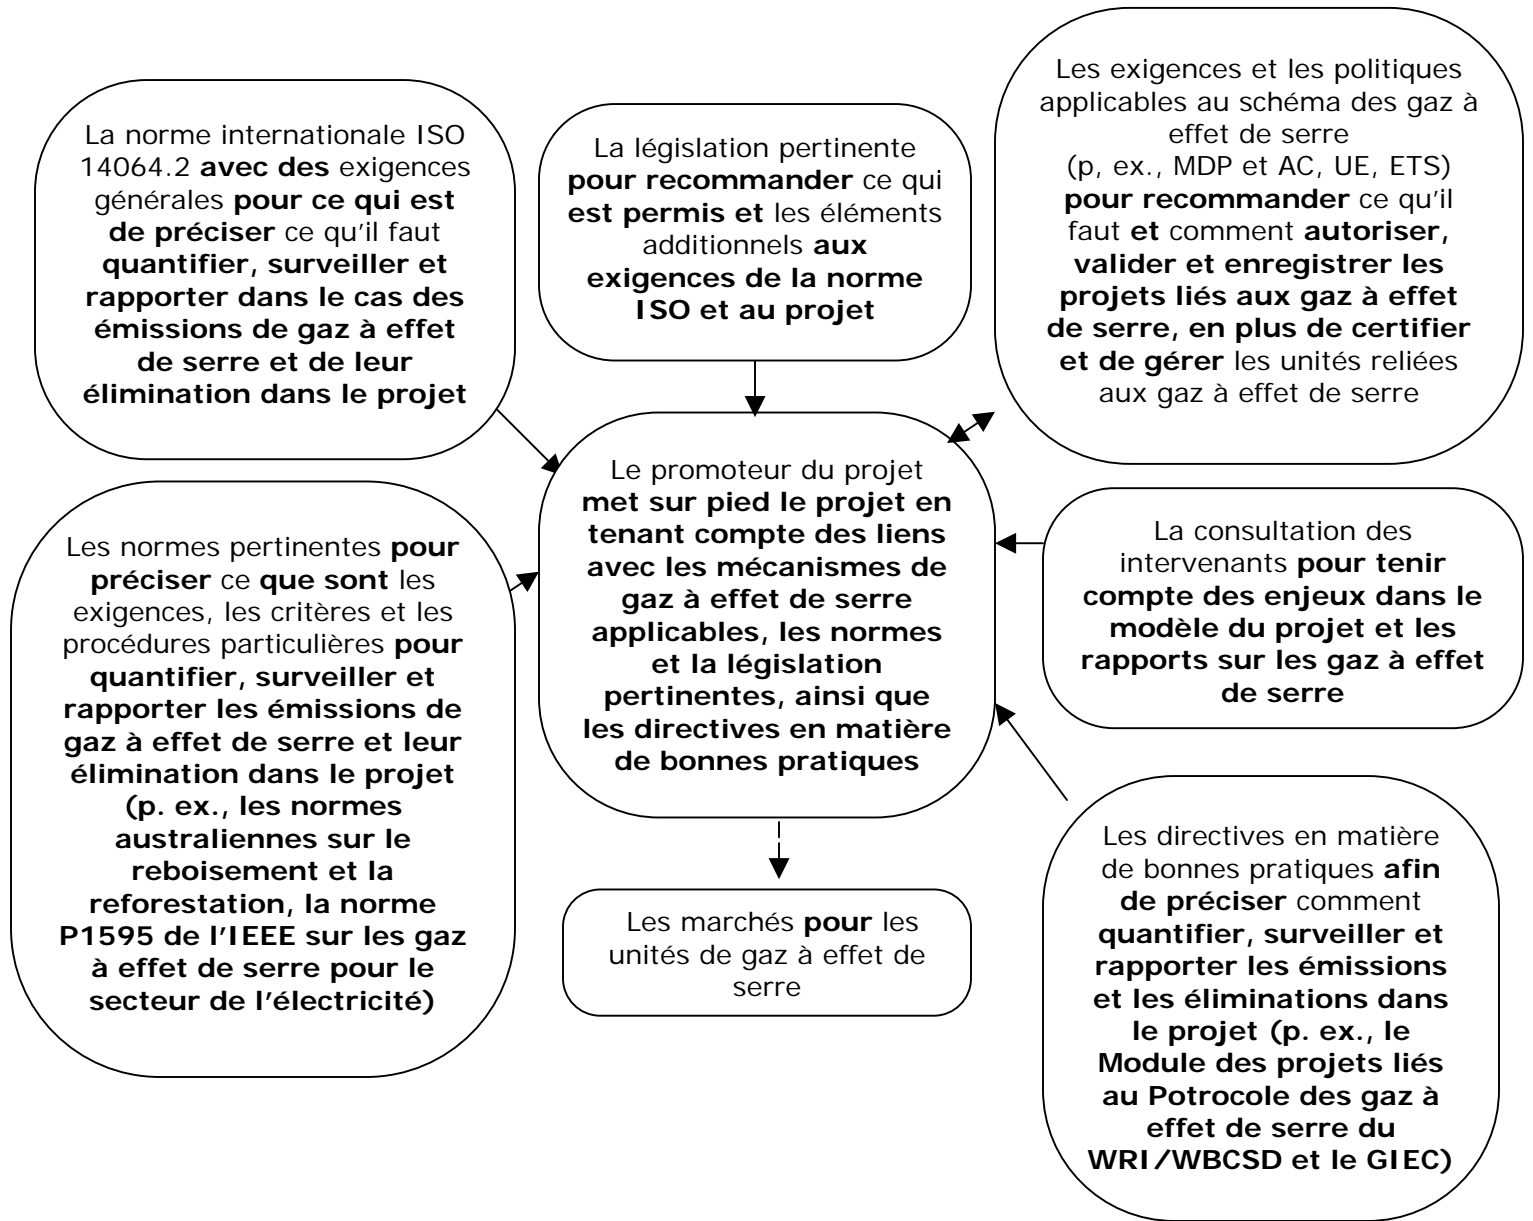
La norme internationale ISO 14064.2 avec des exigences générales pour ce qui est de préciser ce qu'il faut quantifier, surveiller et rapporter dans le cas des émissions de gaz à effet de serre et de leur élimination dans le projet

La législation pertinente pour recommander ce qui est permis et les éléments additionnels aux exigences de la norme ISO et au projet

Les exigences et les politiques applicables au schéma des gaz à effet de serre (p, ex., MDP et AC, UE, ETS) pour recommander ce qu'il faut et comment autoriser, valider et enregistrer les projets liés aux gaz à effet de serre, en plus de certifier et de gérer les unités reliées aux gaz à effet de serre

Le promoteur du projet met sur pied le projet en tenant compte des liens avec les mécanismes de gaz à effet de serre applicables, les normes et la législation pertinentes, ainsi que les directives en matière de bonnes pratiques

Les normes pertinentes pour préciser ce que sont les exigences, les critères et les procédures particulières pour quantifier, surveiller et rapporter les émissions de gaz à effet de serre et leur élimination dans le projet (p. ex., les normes australiennes sur le reboisement et la reforestation, la norme P1595 de l'IEEE sur les gaz à effet de serre pour le secteur de l'électricité)

La consultation des intervenants pour tenir compte des enjeux dans le modèle du projet et les rapports sur les gaz à effet de serre

Les marchés pour les unités de gaz à effet de serre

Les directives en matière de bonnes pratiques afin de préciser comment quantifier, surveiller et rapporter les émissions et les éliminations dans le projet (p. ex., le Module des projets liés au Potrocole des gaz à effet de serre du WRI/WBCSD et le GIEC)